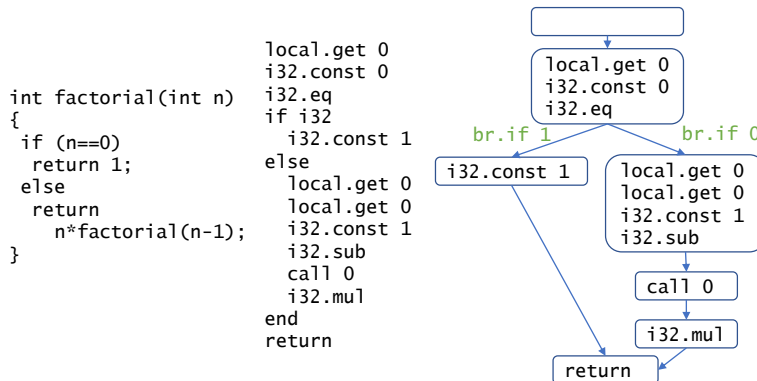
int factorial(int n)
{
 if (n==0)
  return 1;
 else
  return
   n*factorial(n-1);
}

local.get 0
i32.const 0
i32.eq
if i32
  i32.const 1
else
  local.get 0
  local.get 0
  i32.const 1
  i32.sub
  call 0
  i32.mul
end
return

local.get 0
i32.const 0
i32.eq

br.if 1
br.if 0

i32.const 1

local.get 0
local.get 0
i32.const 1
i32.sub

call 0

i32.mul

return